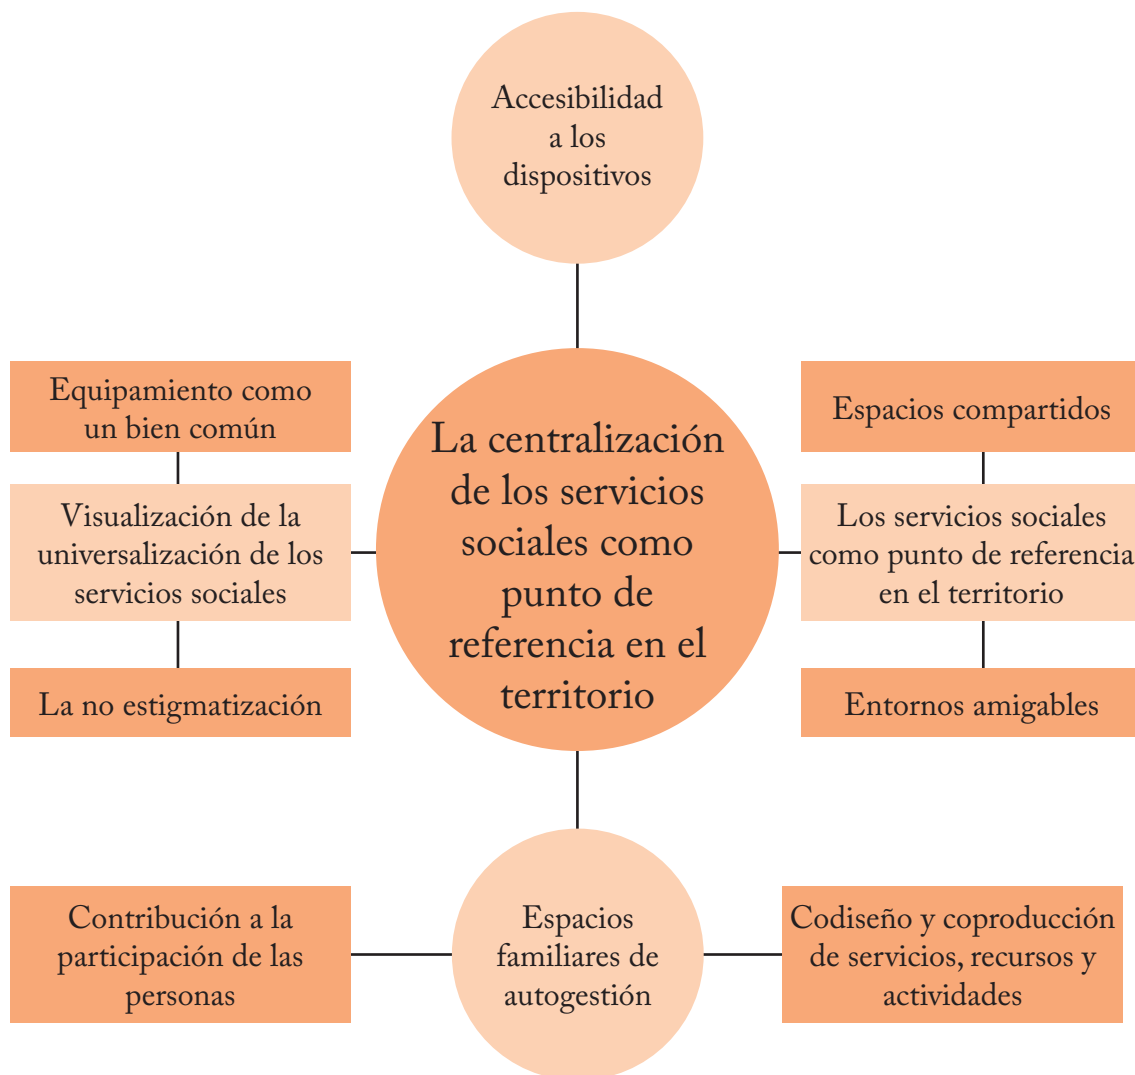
Accesibilidad a los dispositivos

Equipamiento como un bien común

Visualización de la universalización de los servicios sociales

La no estigmatización

La centralización de los servicios sociales como punto de referencia en el territorio

Espacios compartidos

Los servicios sociales como punto de referencia en el territorio

Entornos amigables

Contribución a la participación de las personas

Espacios familiares de autogestión

Codiseño y coproducción de servicios, recursos y actividades